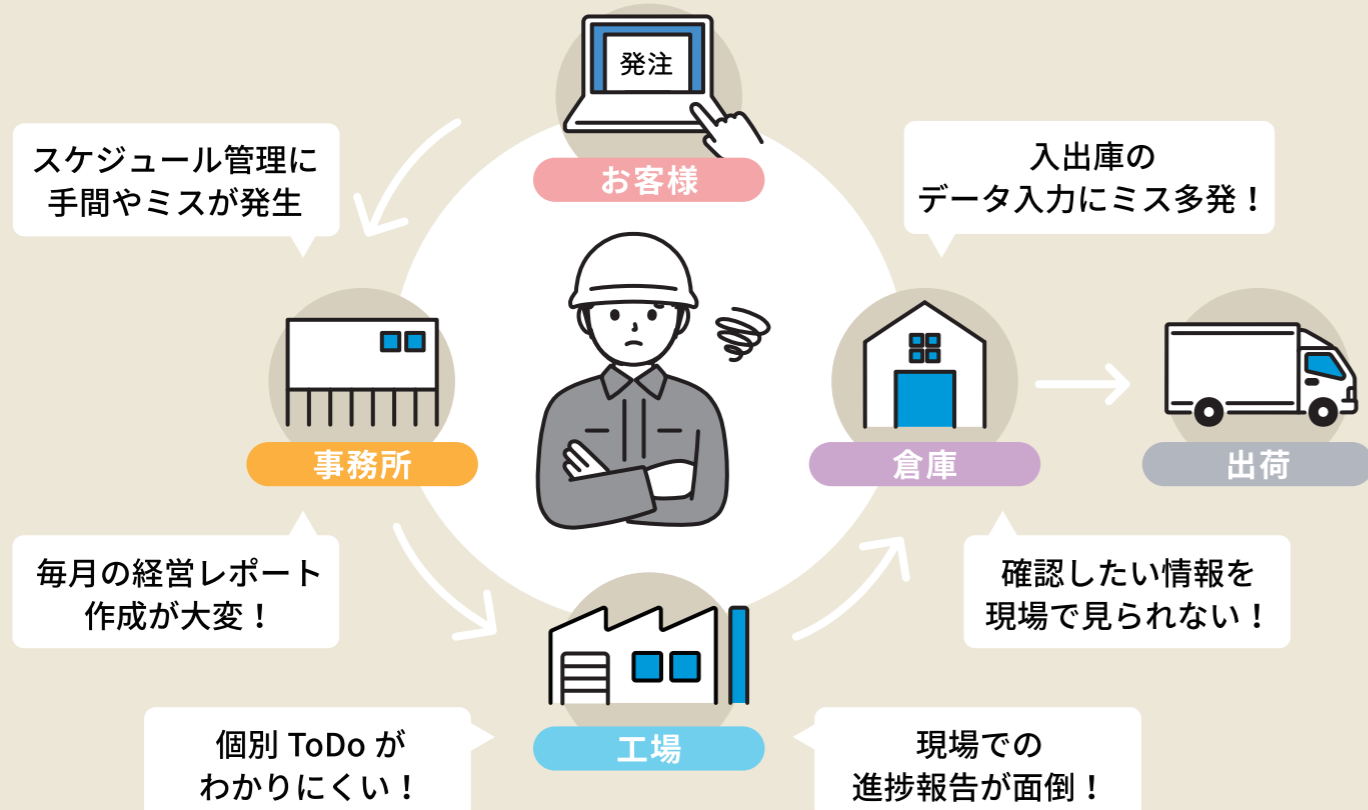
発注

お客様

スケジュール管理に
手間やミスが発生

入出庫の
データ入力にミス多発！

事務所

倉庫

出荷

毎月の経営レポート
作成が大変！

確認したい情報を
現場で見られない！

工場

個別 ToDo が
わかりにくい！

現場での
進捗報告が面倒！